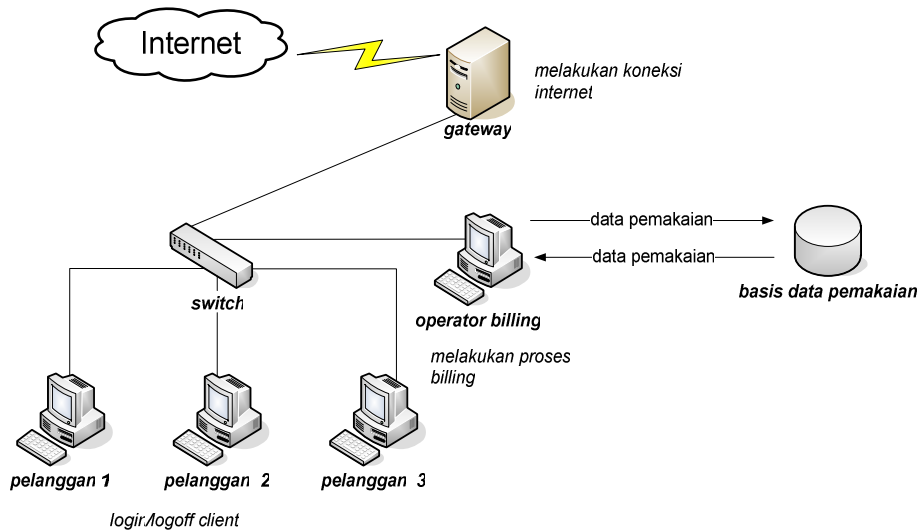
Internet

melakukan koneksi internet

gateway

data pemakaian

data pemakaian

basis data pemakaian

switch

operator billing

melakukan proses billing

pelanggan 1

pelanggan 2

pelanggan 3

login/logoff client